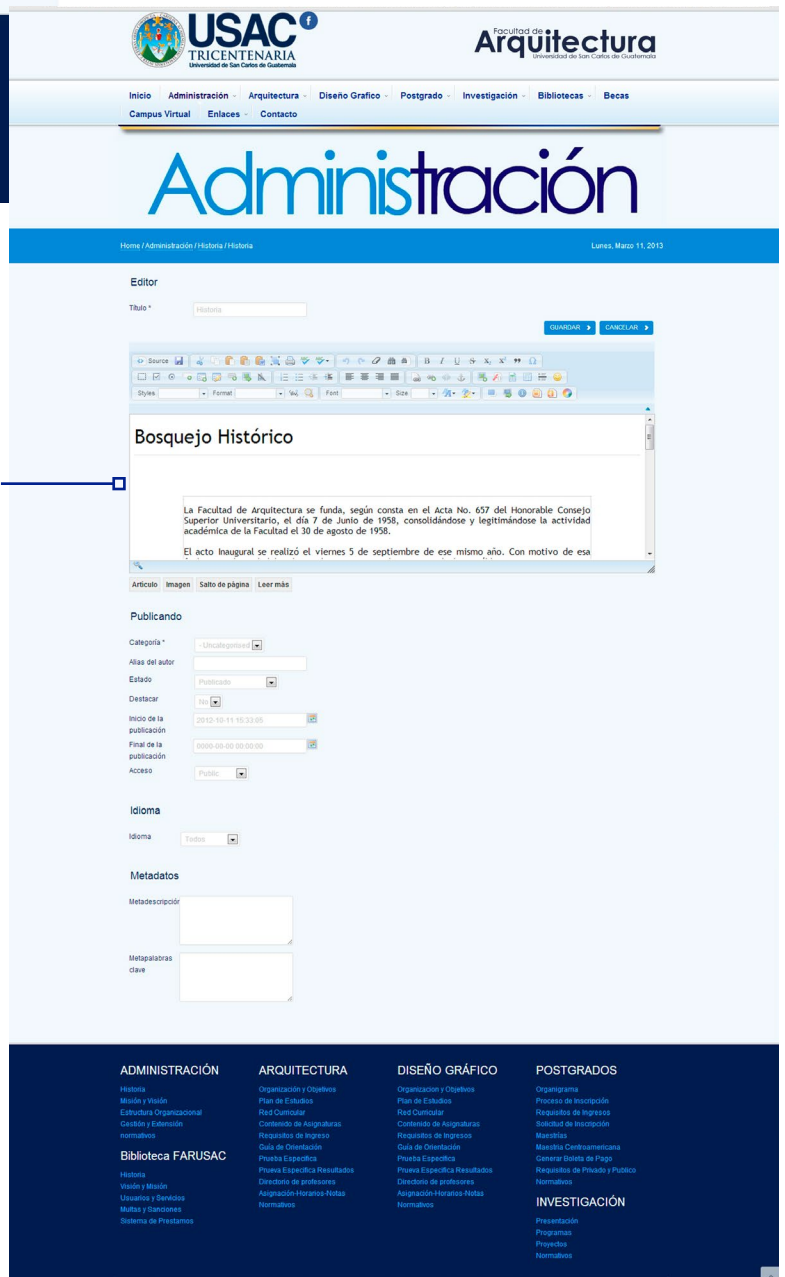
USAC TRICENTENARIA Universidad de San Carlos de Guatemala

Facultad de Arquitectura Universidad de San Carlos de Guatemala

Inicio Administración Arquitectura Diseño Grafico Postgrado Investigación Bibliotecas Becas Campus Virtual Enlaces Contacto

Administración

Home / Administración / Historia / Historia

Lunes, Marzo 11, 2013

Editor

Título * Historia

GUARDAR CANCELAR

Source

Styles Format Font Size

Bosquejo Histórico

La Facultad de Arquitectura se funda, según consta en el Acta No. 657 del Honorable Consejo Superior Universitario, el día 7 de Junio de 1958, consolidándose y legitimándose la actividad académica de la Facultad el 30 de agosto de 1958.

El acto inaugural se realizó el viernes 5 de septiembre de ese mismo año. Con motivo de esa

Artículo Imagen Salto de página Leer más

Publicando

Categoría * - Uncategorised

Alias del autor

Estado Publicado

Destacar No

Inicio de la publicación 2012-10-11 15:33:05

Final de la publicación 0000-00-00 00:00:00

Acceso Public

Idioma

Idioma Todos

Metadatos

Metadescripción

Metapalabras clave

ADMINISTRACIÓN
Historia
Misión y Visión
Estructura Organizacional
Gestión y Extensión
normativos

Biblioteca FARUSAC
Historia
Visión y Misión
Usuarios y Servicios
Multas y Sanciones
Sistema de Prestamos

ARQUITECTURA
Organización y Objetivos
Plan de Estudios
Red Curricular
Contenido de Asignaturas
Requisitos de Ingreso
Guía de Orientación
Prueba Especifica
Prueva Especifica Resultados
Directorio de profesores
Asignación-Horarios-Notas
Normativos

DISEÑO GRÁFICO
Organizacion y Objetivos
Plan de Estudios
Red Curricular
Contenido de Asignaturas
Requisitos de Ingresos
Guía de Orientación
Prueba Especifica
Prueva Especifica Resultados
Directorio de profesores
Asignación-Horarios-Notas
Normativos

POSTGRADOS
Organigrama
Proceso de Inscripción
Requisitos de Ingresos
Solicitud de Inscripción
Maestrías
Maestria Centroamericana
Generar Boleta de Pago
Requisitos de Privado y Publico
Normativos

INVESTIGACIÓN
Presentación
Programas
Proyectos
Normativos